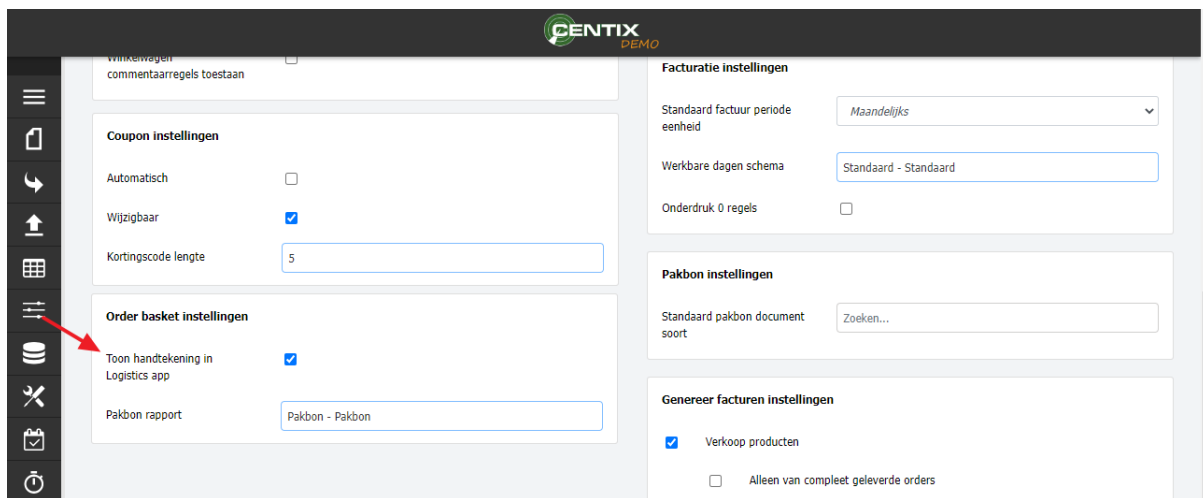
CENTIX
DEMO

Winkelwagen commentaarregels toestaan

Coupon instellingen

Automatisch

Wijzigbaar

Kortingscode lengte
5

Order basket instellingen

Toon handtekening in Logistics app

Pakbon rapport
Pakbon - Pakbon

Facturatie instellingen

Standaard factuur periode eenheid
Maandelijks

Werkbare dagen schema
Standaard - Standaard

Onderdruk 0 regels

Pakbon instellingen

Standaard pakbon document soort
Zoeken...

Genereer facturen instellingen

Verkoop producten

Alleen van compleet geleverde orders